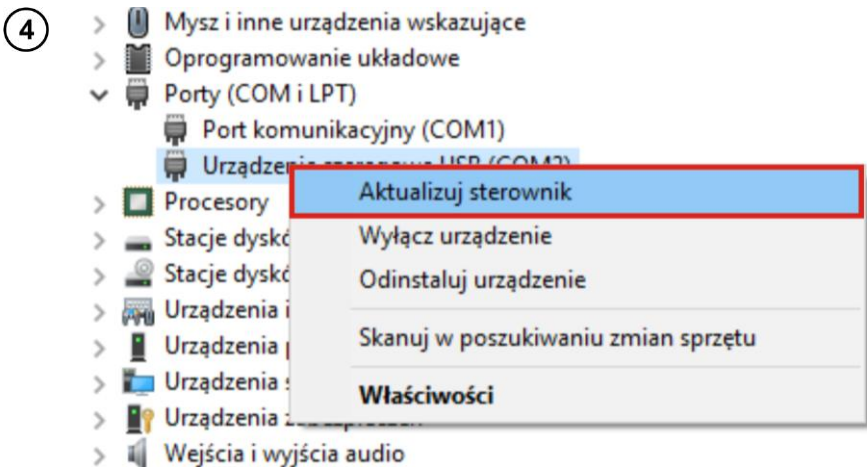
4

Mysz i inne urządzenia wskazujące
Oprogramowanie układowe
Porty (COM i LPT)
Port komunikacyjny (COM1)
Urządzenie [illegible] USB (COM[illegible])
Procesory
Stacje dysk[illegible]
Stacje dysk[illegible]
Urządzenia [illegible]
Urządzenia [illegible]
Urządzenia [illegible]
Urządzenia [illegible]
Wejścia i wyjścia audio

Aktualizuj sterownik
Wyłącz urządzenie
Odinstaluj urządzenie
Skanuj w poszukiwaniu zmian sprzętu
Właściwości